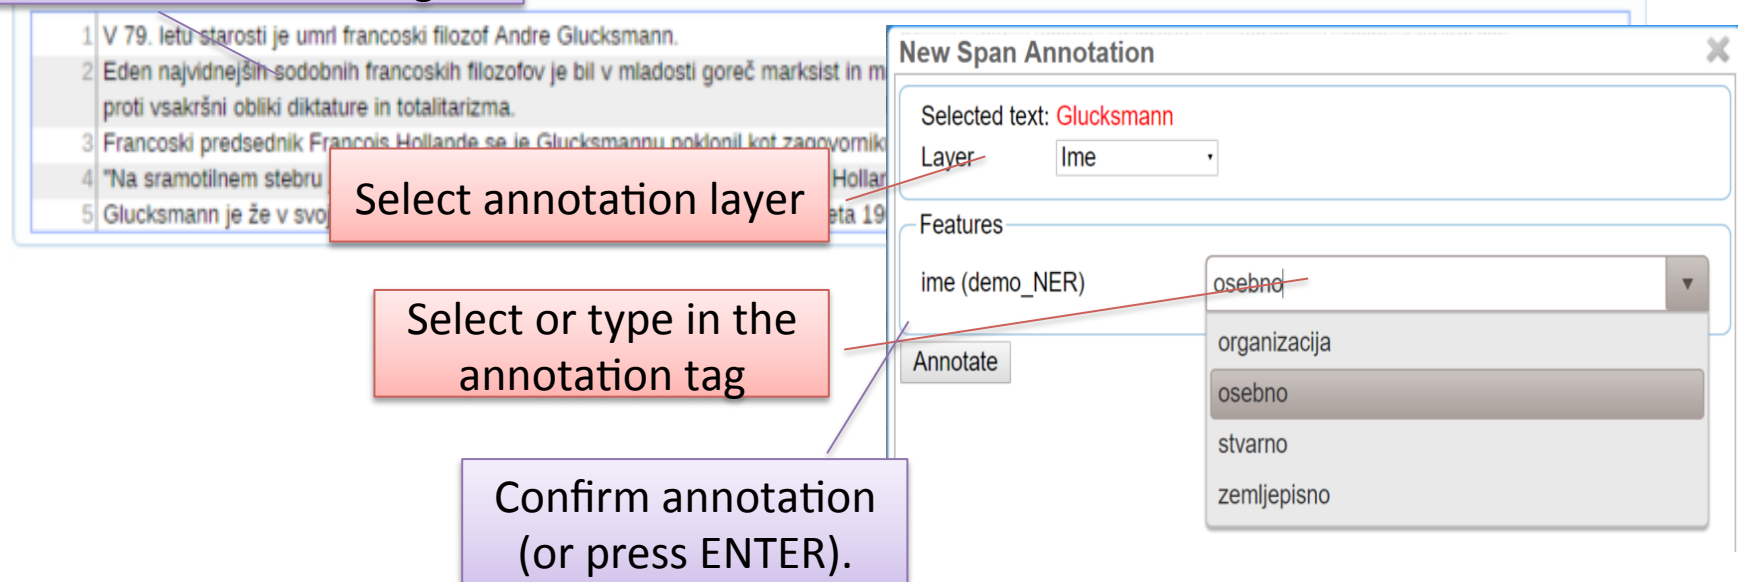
1 V 79. letu starosti je umrl francoski filozof Andre Glucksmann.
2 Eden najvidnejših sodobnih francoskih filozofov je bil v mladosti goreč marksist in m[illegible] proti vsakršni obliki diktature in totalitarizma.
3 Francoski predsednik Francois Hollande se je Glucksmannu poklonil kot zagovornik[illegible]
4 "Na sramotilnem stebru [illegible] Hollar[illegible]
5 Glucksmann je že v svoj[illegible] eta 19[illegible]

Select annotation layer

Select or type in the annotation tag

Confirm annotation (or press ENTER).

New Span Annotation

Selected text: Glucksmann
Layer Ime

Features
ime (demo_NER) osebno

organizacija
osebno
stvarno
zemljepisno

Annotate